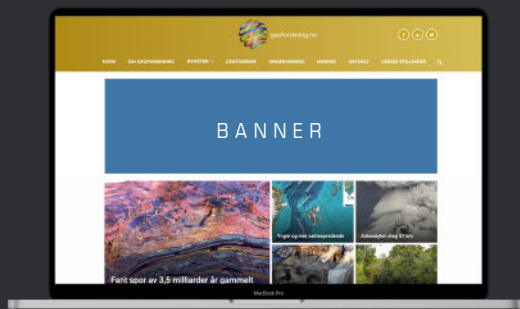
geoforskning.no

HJEM OM GEOFORSKNING NYHETER GEOTURISME UNDERVISNING MENING AKTUELT LEDIGE STILLINGER

BANNER

Fant spor av 3,5 milliarder år gammelt

Vugg og nye sedimenterende

Askeskyer steg 57 km

MacBook Pro